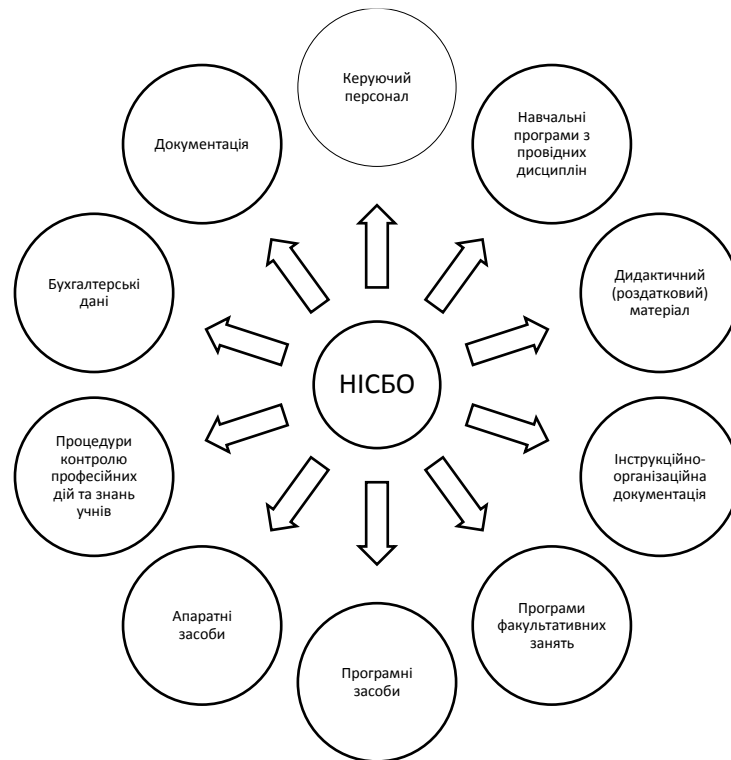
НІСБО

Керуючий персонал

Навчальні програми з провідних дисциплін

Дидактичний (роздатковий) матеріал

Інструкційно-організаційна документація

Програми факультативних занять

Програмні засоби

Апаратні засоби

Процедури контролю професійних дій та знань учнів

Бухгалтерські дані

Документація